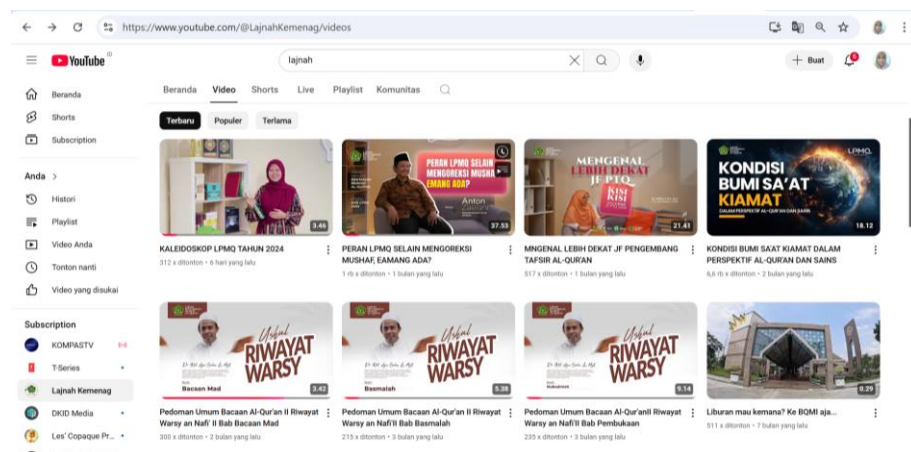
https://www.youtube.com/@LajnahKemenag/videos

YouTube ID

lajnah

Buat

Beranda
Shorts
Subscription

Anda >
Histori
Playlist
Video Anda
Tonton nanti
Video yang disukai

Subscription
KOMPASTV
T-Series
Lajnah Kemenag
DKID Media
Les' Copaque Pr...

Beranda Video Shorts Live Playlist Komunitas

Terbaru Populer Terlama

3.46
KALEIDOSKOP LPMQ TAHUN 2024
312 x ditonton • 6 hari yang lalu

PERAN LPMQ SELAIN MENGOREKSI MUSHAF, EMANG ADA?
Anton
37.53
PERAN LPMQ SELAIN MENGOREKSI MUSHAF, EAMANG ADA?
1 rb x ditonton • 1 bulan yang lalu

MENGENAL LEBIH DEKAT JF PTQ KISI KISI
21.41
MNGENAL LEBIH DEKAT JF PENGEMBANG TAFSIR AL-QUR'AN
517 x ditonton • 1 bulan yang lalu

LPMQ
KONDISI BUMI SA'AT KIAMAT
DALAM PERSPEKTIF AL-QUR'AN DAN SAINS
18.12
KONDISI BUMI SA'AT KIAMAT DALAM PERSPEKTIF AL-QUR'AN DAN SAINS
6,6 rb x ditonton • 2 bulan yang lalu

Ushul RIWAYAT WARSY
Bacaan Mad
3.42
Pedoman Umum Bacaan Al-Qur'an II Riwayat Warsy an Nafi' II Bab Bacaan Mad
300 x ditonton • 2 bulan yang lalu

Ushul RIWAYAT WARSY
Basmalah
5.38
Pedoman Umum Bacaan Al-Qur'an II Riwayat Warsy an Nafi'II Bab Basmalah
215 x ditonton • 3 bulan yang lalu

Ushul RIWAYAT WARSY
Pembukaan
9.14
Pedoman Umum Bacaan Al-Qur'anII Riwayat Warsy an Nafi'II Bab Pembukaan
235 x ditonton • 3 bulan yang lalu

0.29
Liburan mau kemana? Ke BQMI aja...
511 x ditonton • 7 bulan yang lalu